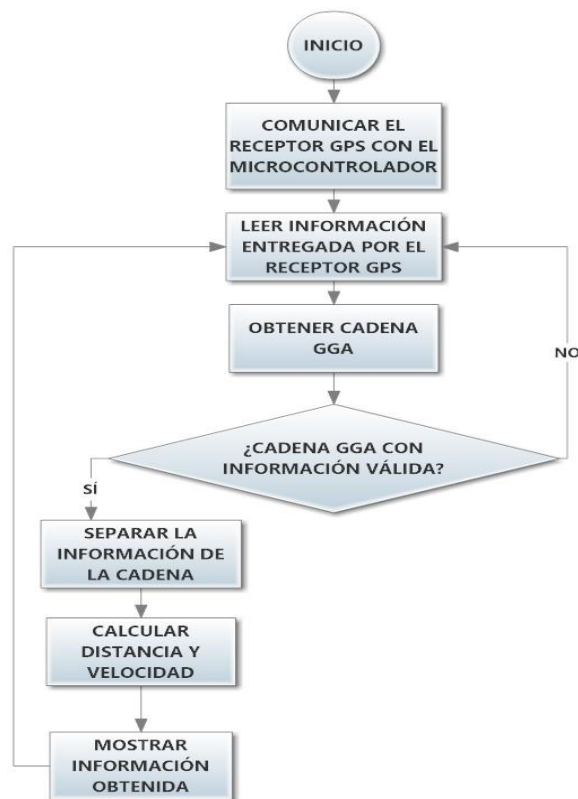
INICIO

COMUNICAR EL RECEPTOR GPS CON EL MICROCONTROLADOR

LEER INFORMACIÓN ENTREGADA POR EL RECEPTOR GPS

OBTENER CADENA GGA

NO

¿CADENA GGA CON INFORMACIÓN VÁLIDA?

SÍ

SEPARAR LA INFORMACIÓN DE LA CADENA

CALCULAR DISTANCIA Y VELOCIDAD

MOSTRAR INFORMACIÓN OBTENIDA